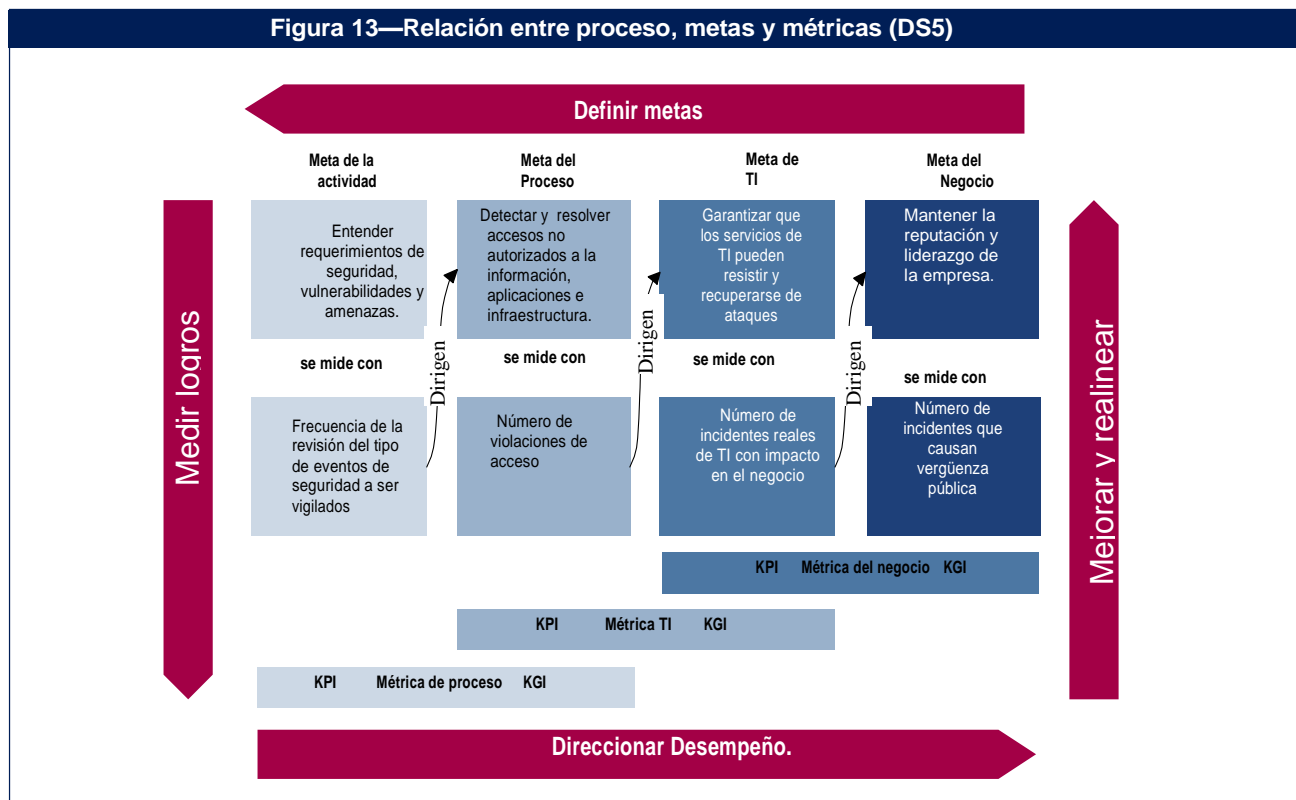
Figura 13—Relación entre proceso, metas y métricas (DS5)

Definir metas

Meta de la actividad

Meta del Proceso

Meta de TI

Meta del Negocio

Medir logros

Entender requerimientos de seguridad, vulnerabilidades y amenazas.

Detectar y resolver accesos no autorizados a la información, aplicaciones e infraestructura.

Garantizar que los servicios de TI pueden resistir y recuperarse de ataques

Mantener la reputación y liderazgo de la empresa.

Meiorar y realinear

se mide con

Dirigen

se mide con

Dirigen

se mide con

Dirigen

se mide con

Frecuencia de la revisión del tipo de eventos de seguridad a ser vigilados

Número de violaciones de acceso

Número de incidentes reales de TI con impacto en el negocio

Número de incidentes que causan vergüenza pública

KPI Métrica del negocio KGI

KPI Métrica TI KGI

KPI Métrica de proceso KGI

Direccionar Desempeño.